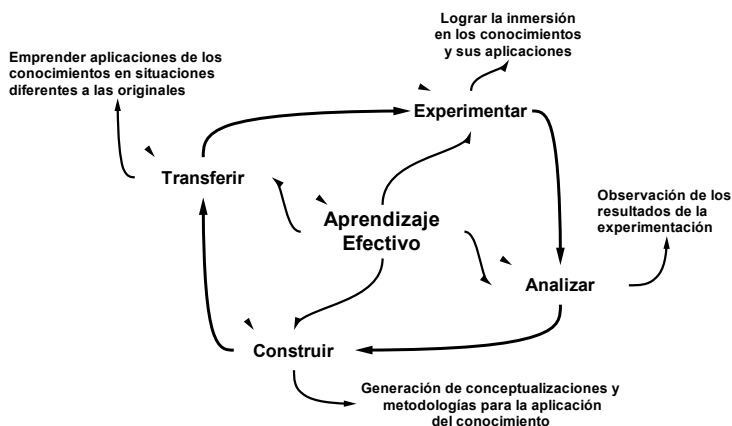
Lograr la inmersión en los conocimientos y sus aplicaciones

Emprender aplicaciones de los conocimientos en situaciones diferentes a las originales

Experimentar

Transferir

Aprendizaje Efectivo

Observación de los resultados de la experimentación

Analizar

Construir

Generación de conceptualizaciones y metodologías para la aplicación del conocimiento